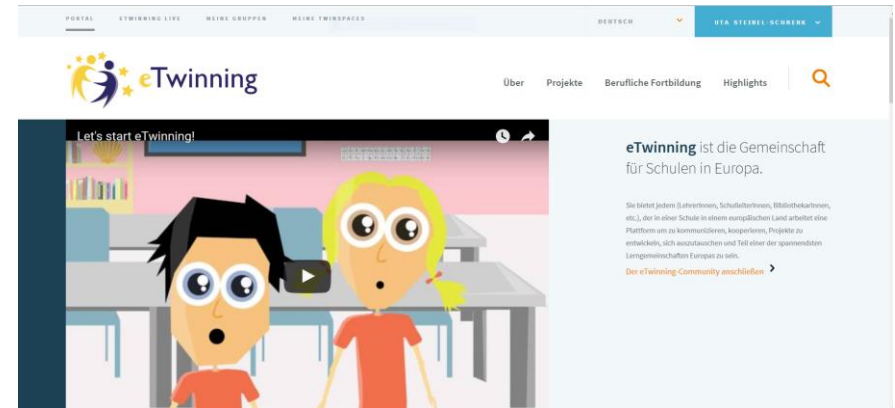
PORTAL ETWINNING LIVE MEINE GRUPPEN MEINE TWINSPACES

DEUTSCH

UTA STEINEL-SCHRENK

eTwinning

Über Projekte Berufliche Fortbildung Highlights

Let's start eTwinning!

**eTwinning** ist die Gemeinschaft für Schulen in Europa.

Sie bietet jedem (Lehrerinnen, Schulleiterinnen, Bibliothekarinnen, etc.), der in einer Schule in einem europäischen Land arbeitet eine Plattform um zu kommunizieren, kooperieren, Projekte zu entwickeln, sich auszutauschen und Teil einer der spannendsten Lerngemeinschaften Europas zu sein.

Der eTwinning-Community anschließen